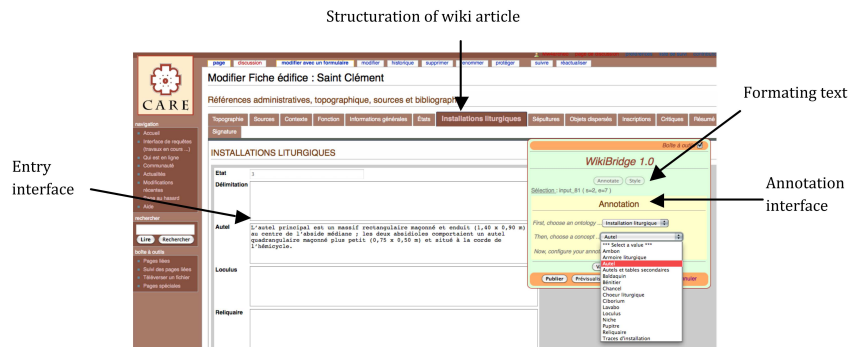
Structuration of wiki article

Formating text

Entry interface

Annotation interface

CARE

page discussion modifier avec un formulaire modifier historique supprimer renommer protéger suivre réactualiser

Modifier Fiche édifice : Saint Clément

Références administratives, topographique, sources et bibliograp

Topographie Sources Contexte Fonction Informations générales États Installations liturgiques Sépultures Objets dispersés Inscriptions Critiques Résumé Signature

navigation
Accueil
Interface de requêtes (travaux en cours ...)
Qui est en ligne
Communauté
Actualités
Modifications récentes
Page au hasard
Aide

rechercher
Lire Rechercher

boîte à outils
Pages liées
Suivi des pages liées
Téléverser un fichier
Pages spéciales

INSTALLATIONS LITURGIQUES

Etat
Délimitation
Autel L'autel principal est un massif rectangulaire maçonné et enduit (1,40 x 0,90 m) au centre de l'abside médiane ; les deux absidioles comportent un autel quadrangulaire maçonné plus petit (0,75 x 0,50 m) et situé à la corde de l'hémicycle.
Loculus
Reliquaire

Boîte à outils
WikiBridge 1.0
Annotate Style
Sélection : input_81 ( s=2, e=7 )
Annotation
First, choose an ontology ... Installation liturgique
Then, choose a concept ... Autel
Now, configure your annot
Publier Prévisualis
nuler

*** Select a value ***
Ambon
Armoire liturgique
Autel
Autels et tables secondaires
Baldaquin
Bénitier
Chancel
Choeur liturgique
Ciborium
Lavabo
Loculus
Niche
Pupitre
Reliquaire
Traces d'installation